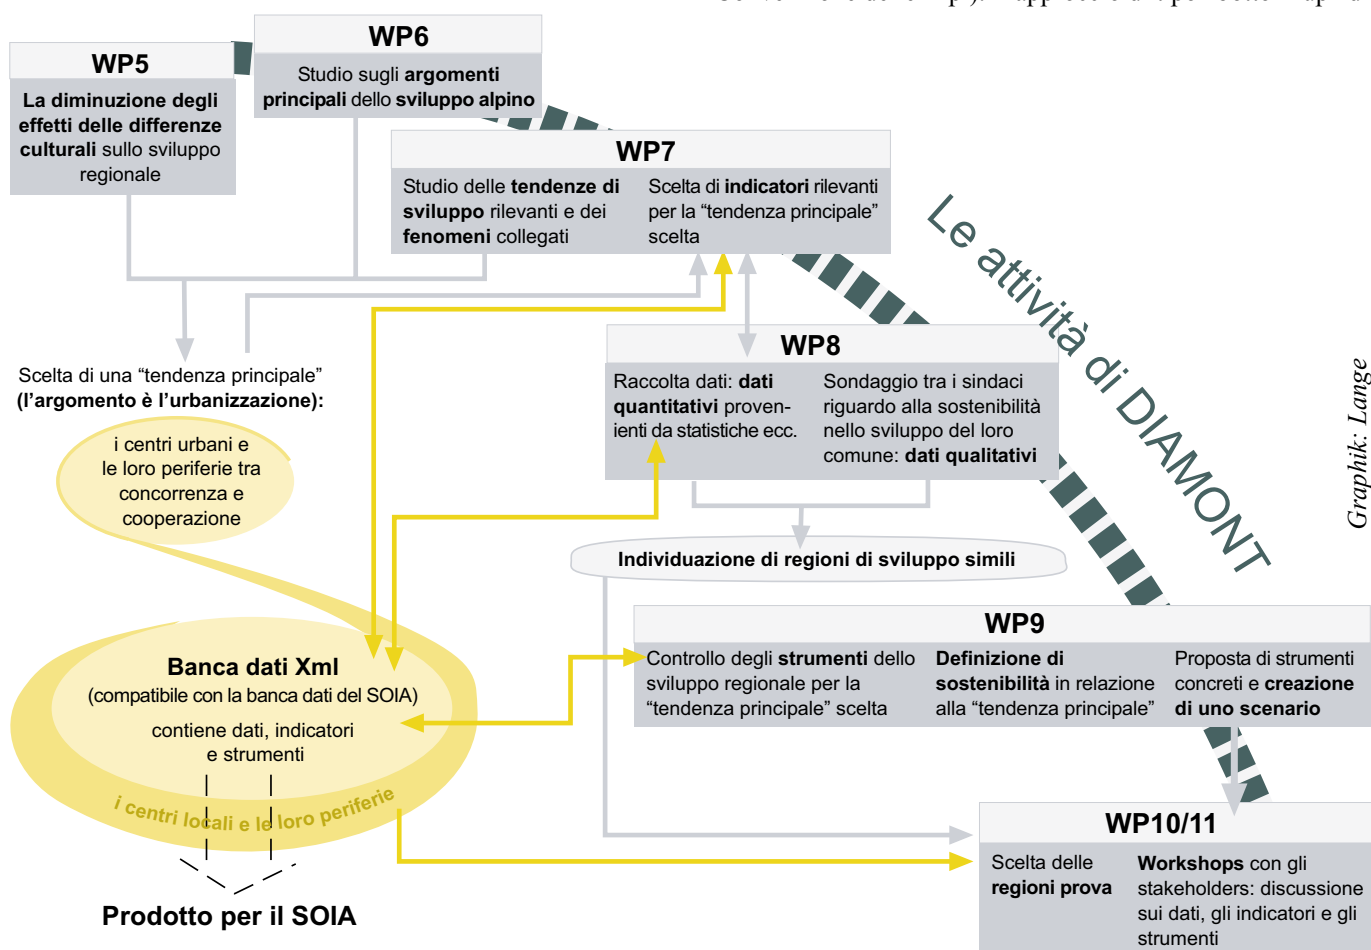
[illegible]

WP5
La diminuzione degli effetti delle differenze culturali sullo sviluppo regionale

WP6
Studio sugli argomenti principali dello sviluppo alpino

WP7
Studio delle tendenze di sviluppo rilevanti e dei fenomeni collegati

Scelta di indicatori rilevanti per la "tendenza principale" scelta

Le attività di DIAMONT

Scelta di una "tendenza principale" (l'argomento è l'urbanizzazione):

i centri urbani e le loro periferie tra concorrenza e cooperazione

WP8
Raccolta dati: dati quantitativi provenienti da statistiche ecc.

Sondaggio tra i sindaci riguardo alla sostenibilità nello sviluppo del loro comune: dati qualitativi

Graphik: Lange

Individuazione di regioni di sviluppo simili

WP9
Controllo degli strumenti dello sviluppo regionale per la "tendenza principale" scelta

Definizione di sostenibilità in relazione alla "tendenza principale"

Proposta di strumenti concreti e creazione di uno scenario

Banca dati Xml
(compatibile con la banca dati del SOIA)
contiene dati, indicatori e strumenti

i centri locali e le loro periferie

WP10/11
Scelta delle regioni prova

Workshops con gli stakeholders: discussione sui dati, gli indicatori e gli strumenti

Prodotto per il SOIA